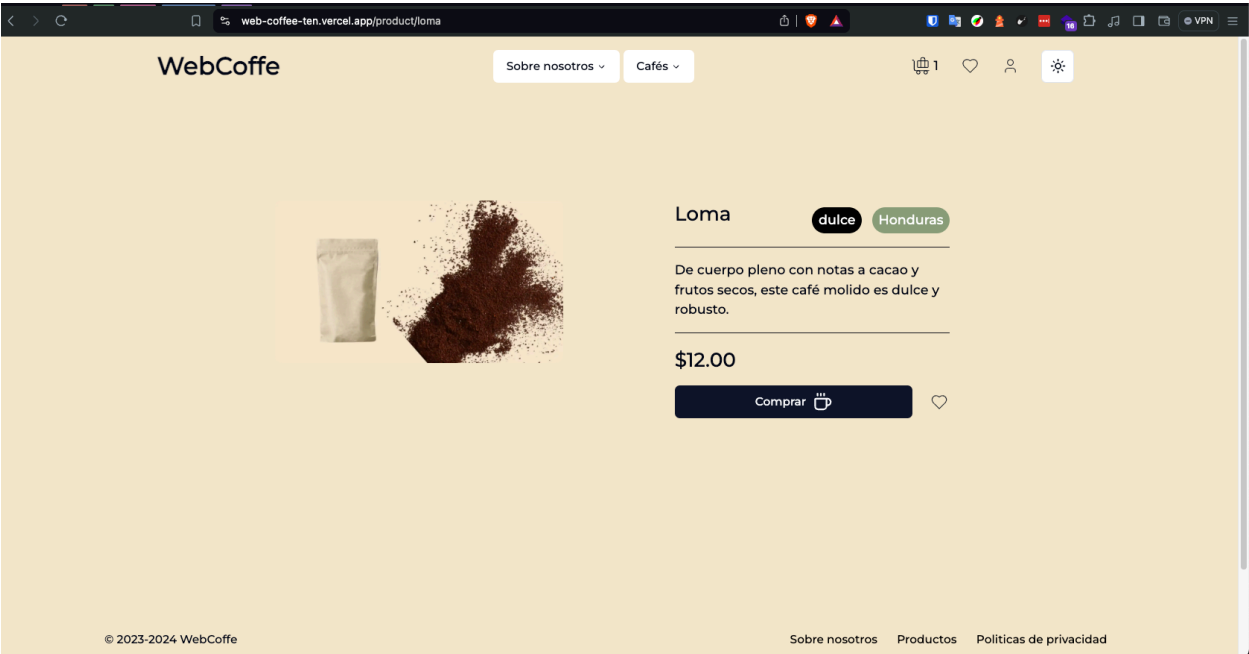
web-coffee-ten.vercel.app/product/loma

VPN

WebCoffe

Sobre nosotros

Cafés

1

Loma

dulce

Honduras

De cuerpo pleno con notas a cacao y frutos secos, este café molido es dulce y robusto.

$12.00

Comprar

© 2023-2024 WebCoffe

Sobre nosotros

Productos

Politicas de privacidad